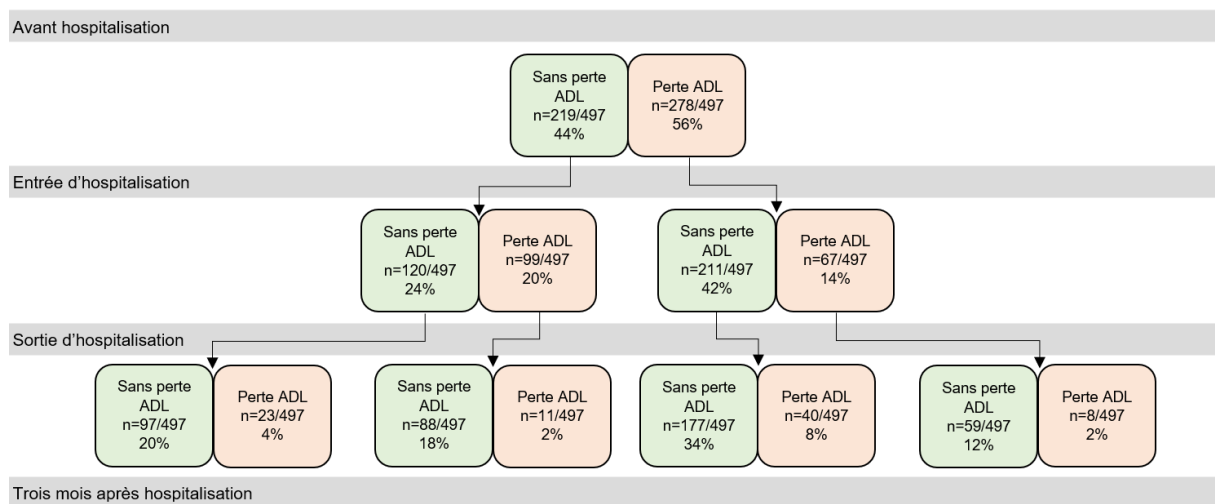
Avant hospitalisation

Sans perte ADL n=219/497 44%

Perte ADL n=278/497 56%

Entrée d’hospitalisation

Sans perte ADL n=120/497 24%

Perte ADL n=99/497 20%

Sans perte ADL n=211/497 42%

Perte ADL n=67/497 14%

Sortie d’hospitalisation

Sans perte ADL n=97/497 20%

Perte ADL n=23/497 4%

Sans perte ADL n=88/497 18%

Perte ADL n=11/497 2%

Sans perte ADL n=177/497 34%

Perte ADL n=40/497 8%

Sans perte ADL n=59/497 12%

Perte ADL n=8/497 2%

Trois mois après hospitalisation